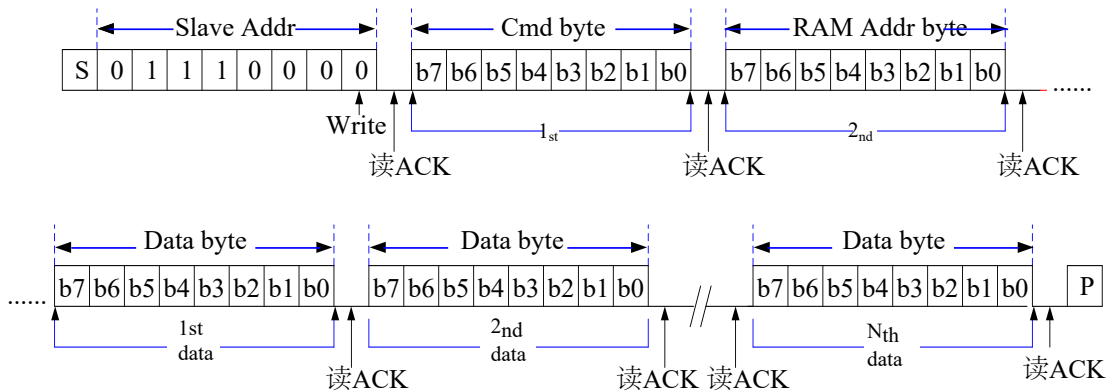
Slave Addr

| S | 0 | 1 | 1 | 1 | 0 | 0 | 0 | 0 |
|---|---|---|---|---|---|---|---|---|

Write

读ACK

Cmd byte

| b7 | b6 | b5 | b4 | b3 | b2 | b1 | b0 |
|---|---|---|---|---|---|---|---|

$1_{st}$

读ACK

RAM Addr byte

| b7 | b6 | b5 | b4 | b3 | b2 | b1 | b0 |
|---|---|---|---|---|---|---|---|

$2_{nd}$

读ACK

......

......

Data byte

| b7 | b6 | b5 | b4 | b3 | b2 | b1 | b0 |
|---|---|---|---|---|---|---|---|

1st data

读ACK

Data byte

| b7 | b6 | b5 | b4 | b3 | b2 | b1 | b0 |
|---|---|---|---|---|---|---|---|

$2_{nd}$ data

读ACK 读ACK

Data byte

| b7 | b6 | b5 | b4 | b3 | b2 | b1 | b0 |
|---|---|---|---|---|---|---|---|

$N_{th}$ data

读ACK

P